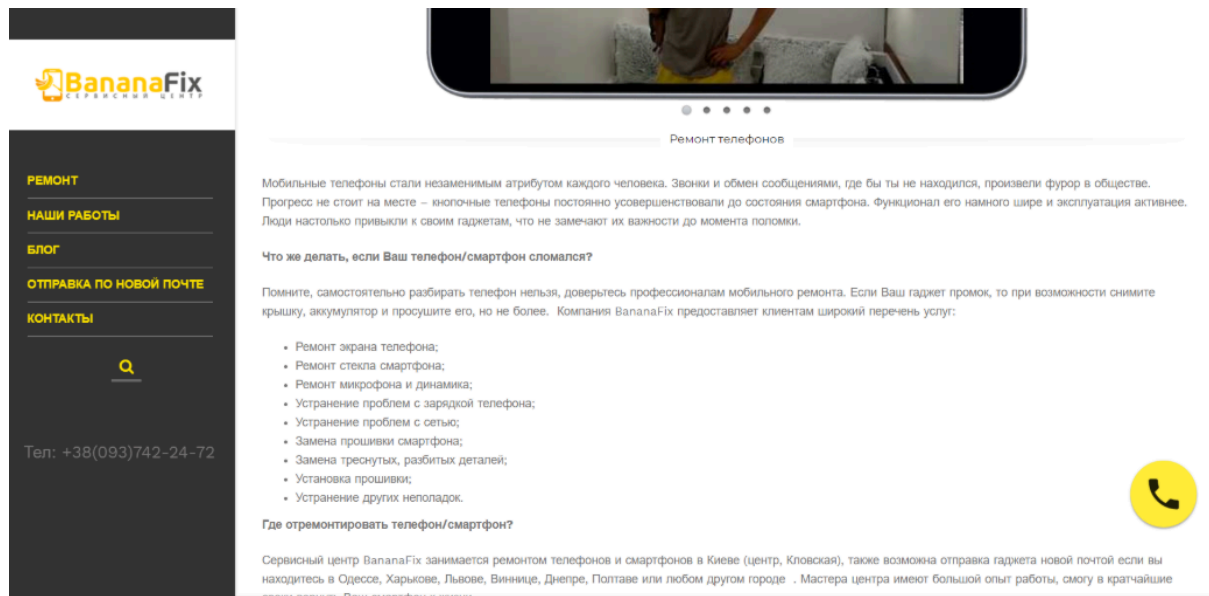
BananaFix
СЕРВИСНЫЙ ЦЕНТР

РЕМОНТ
НАШИ РАБОТЫ
БЛОГ
ОТПРАВКА ПО НОВОЙ ПОЧТЕ
КОНТАКТЫ

Тел: +38(093)742-24-72

Ремонт телефонов

Мобильные телефоны стали незаменимым атрибутом каждого человека. Звонки и обмен сообщениями, где бы ты не находился, произвели фурор в обществе. Прогресс не стоит на месте – кнопочные телефоны постоянно усовершенствовали до состояния смартфона. Функционал его намного шире и эксплуатация активнее. Люди настолько привыкли к своим гаджетам, что не замечают их важности до момента поломки.

Что же делать, если Ваш телефон/смартфон сломался?

Помните, самостоятельно разбирать телефон нельзя, доверьтесь профессионалам мобильного ремонта. Если Ваш гаджет промок, то при возможности снимите крышку, аккумулятор и просушите его, но не более. Компания BananaFix предоставляет клиентам широкий перечень услуг:

- Ремонт экрана телефона;
- Ремонт стекла смартфона;
- Ремонт микрофона и динамика;
- Устранение проблем с зарядкой телефона;
- Устранение проблем с сетью;
- Замена прошивки смартфона;
- Замена треснутых, разбитых деталей;
- Установка прошивки;
- Устранение других неполадок.

Где отремонтировать телефон/смартфон?

Сервисный центр BananaFix занимается ремонтом телефонов и смартфонов в Киеве (центр, Кловская), также возможна отправка гаджета новой почтой если вы находитесь в Одессе, Харькове, Львове, Виннице, Днепре, Полтаве или любом другом городе . Мастера центра имеют большой опыт работы, смогу в кратчайшие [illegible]